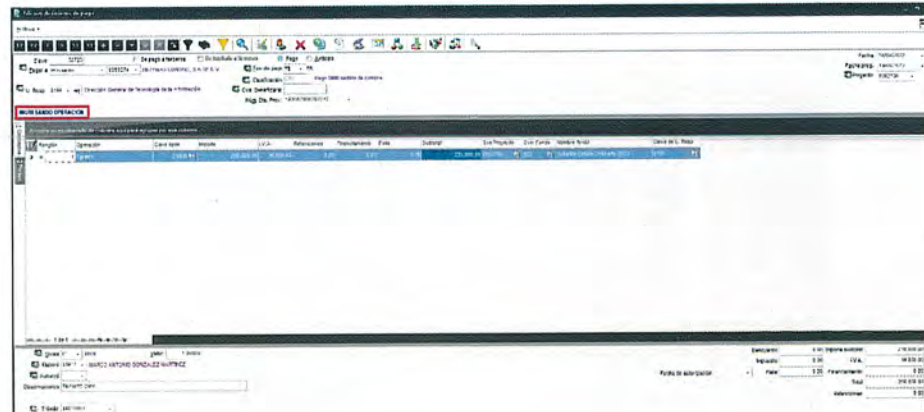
Solicitudes de órdenes de pago

Archivo

Clave 32720
De pago a terceros
Pagar a Proveedor
Pago
Anticipo
Tipo de pago
Clasificación
Cve. Beneficiario
Dirección General de Tecnología de la Información
Fecha
Fecha prog.
Elaborado

INGRESANDO OPERACIÓN

Renglón
Operación
Clave oper.
Importe
I.V.A.
Retenciones
Financiamiento
Pena
Subtotal
Cve Proyecto
Cve Fondo
Nombre fondo
Clave de U. Resp.

Autorizó
Observaciones

Fecha de autorización

Importe
Descuento
Impuesto
Pena
I.V.A.
Financiamiento
Total
Retenciones